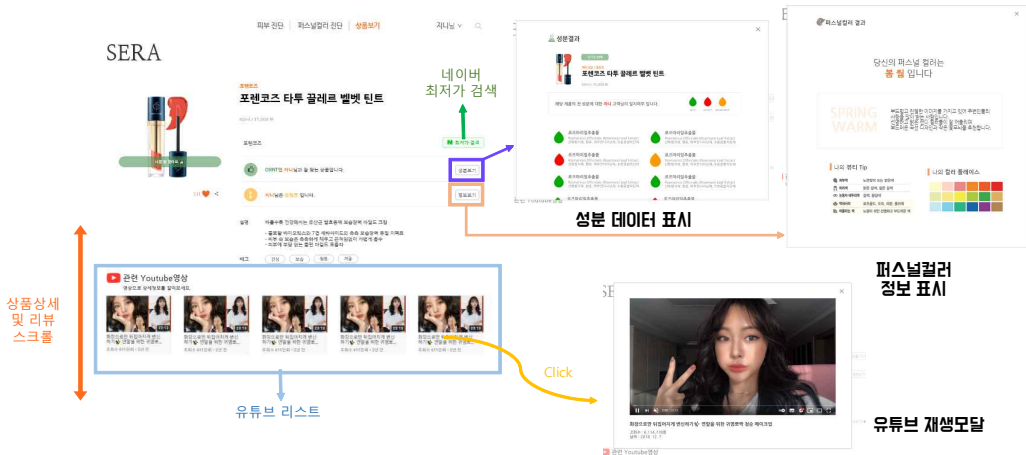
피부 진단 퍼스널컬러 진단 상품보기 지니님

SERA

포렌코즈

포렌코즈 타투 끌레르 벨벳 틴트

네이버 최저가 검색

N 최저가 검색

OOO 지니님과 잘 맞는 상품입니다.

지니님은 가을 웜 입니다.

성분보기

컬러보기

설명

태그

관련 Youtube영상

성분결과

포렌코즈 타투 끌레르 벨벳 틴트

성분 데이터 표시

퍼스널컬러 결과

당신의 퍼스널 컬러는

봄 웜 입니다

SPRING WARM

나의 뷰티 Tip

나의 컬러 팔레트

퍼스널컬러 정보 표시

상품상세 및 리뷰 스크롤

유튜브 리스트

Click

관련 Youtube영상

유튜브 재생모달